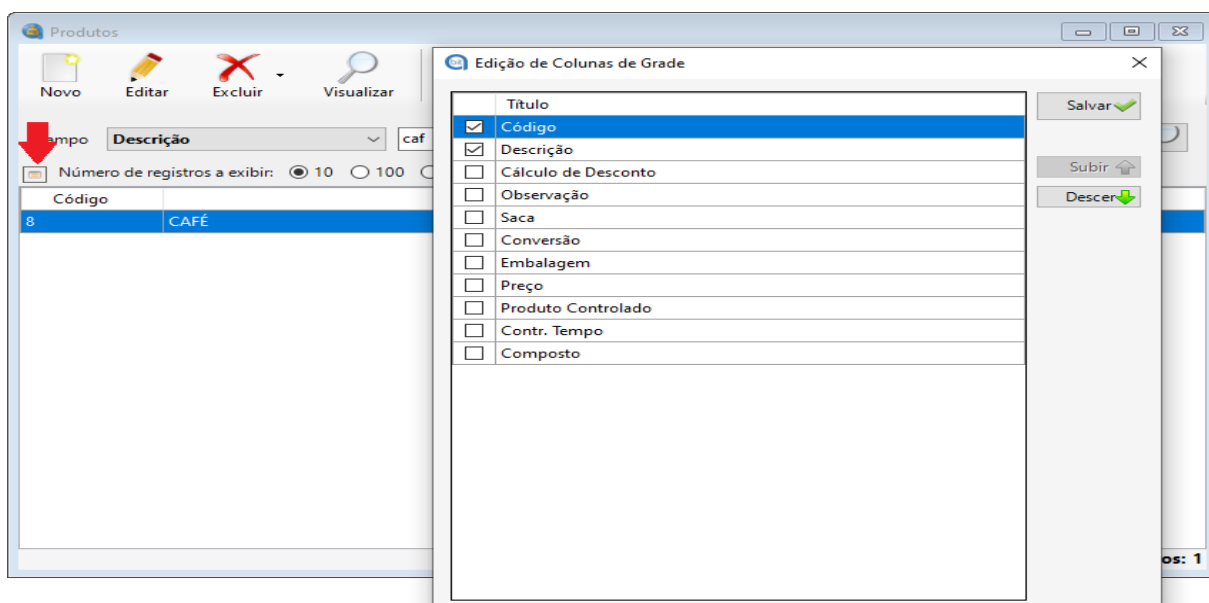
Produtos

Novo Editar Excluir Visualizar

mpo Descrição caf

Número de registros a exibir: 10 100

| Código | |
|---|---|
| 8 | CAFÉ |

os: 1

Edição de Colunas de Grade

| | Título |
|---|---|
| ☑ | Código |
| ☑ | Descrição |
| ☐ | Cálculo de Desconto |
| ☐ | Observação |
| ☐ | Saca |
| ☐ | Conversão |
| ☐ | Embalagem |
| ☐ | Preço |
| ☐ | Produto Controlado |
| ☐ | Contr. Tempo |
| ☐ | Composto |

Salvar

Subir

Descer